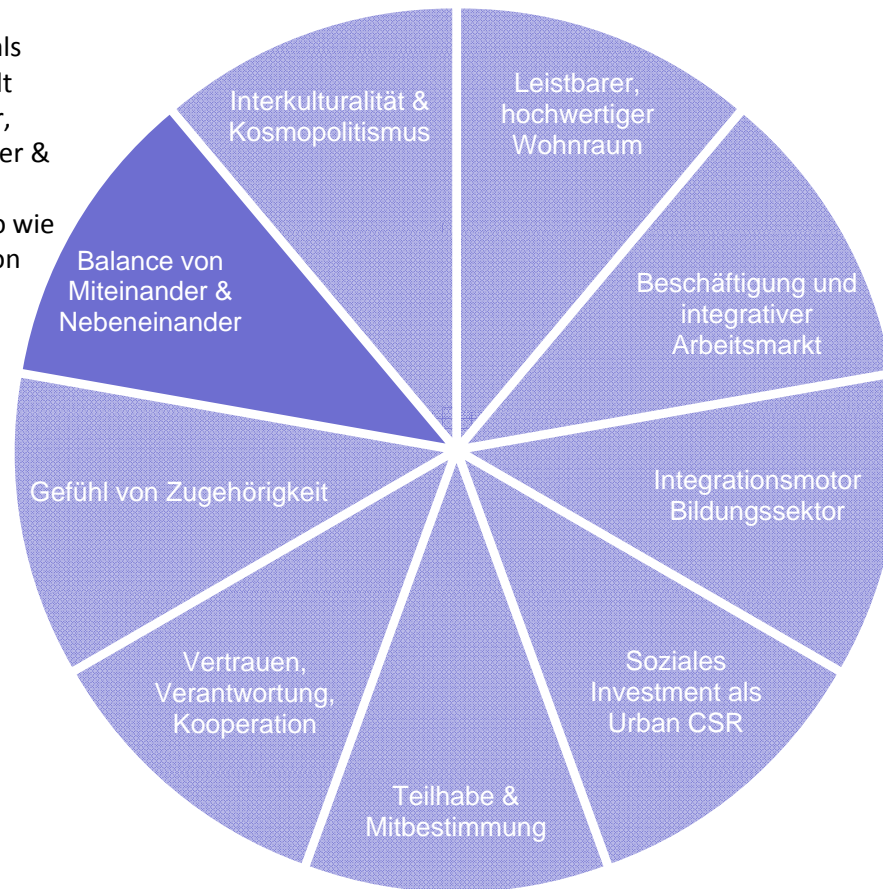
als
lt
r,
er &

o wie
on

Interkulturalität & Kosmopolitismus

Leistbarer, hochwertiger Wohnraum

Balance von Miteinander & Nebeneinander

Beschäftigung und integrativer Arbeitsmarkt

Gefühl von Zugehörigkeit

Integrationsmotor Bildungssektor

Vertrauen, Verantwortung, Kooperation

Soziales Investment als Urban CSR

Teilhabe & Mitbestimmung